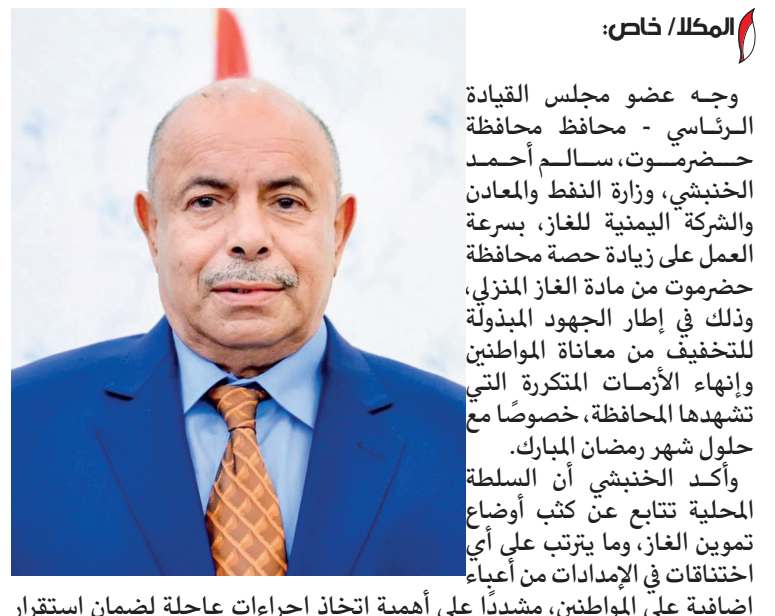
المكلا/ خاص:

وجه عضو مجلس القيادة الرئاسي - محافظ محافظة حضرموت، سالم أحمد الخنبشي، وزارة النفط والمعادن والشركة اليمنية للغاز، بسرعة العمل على زيادة حصة محافظة حضرموت من مادة الغاز المنزلي، وذلك في إطار الجهود المبذولة للتخفيف من معاناة المواطنين وإنهاء الأزمات المتكررة التي تشهدها المحافظة، خصوصًا مع حلول شهر رمضان المبارك.

وأكد الخنبشي أن السلطة المحلية تتابع عن كثب أوضاع تموين الغاز، وما يترتب على أي اختناقات في الإمدادات من أعباء إضافية على المواطنين، مشددًا على أهمية اتخاذ إجراءات عاجلة لضمان استقرار